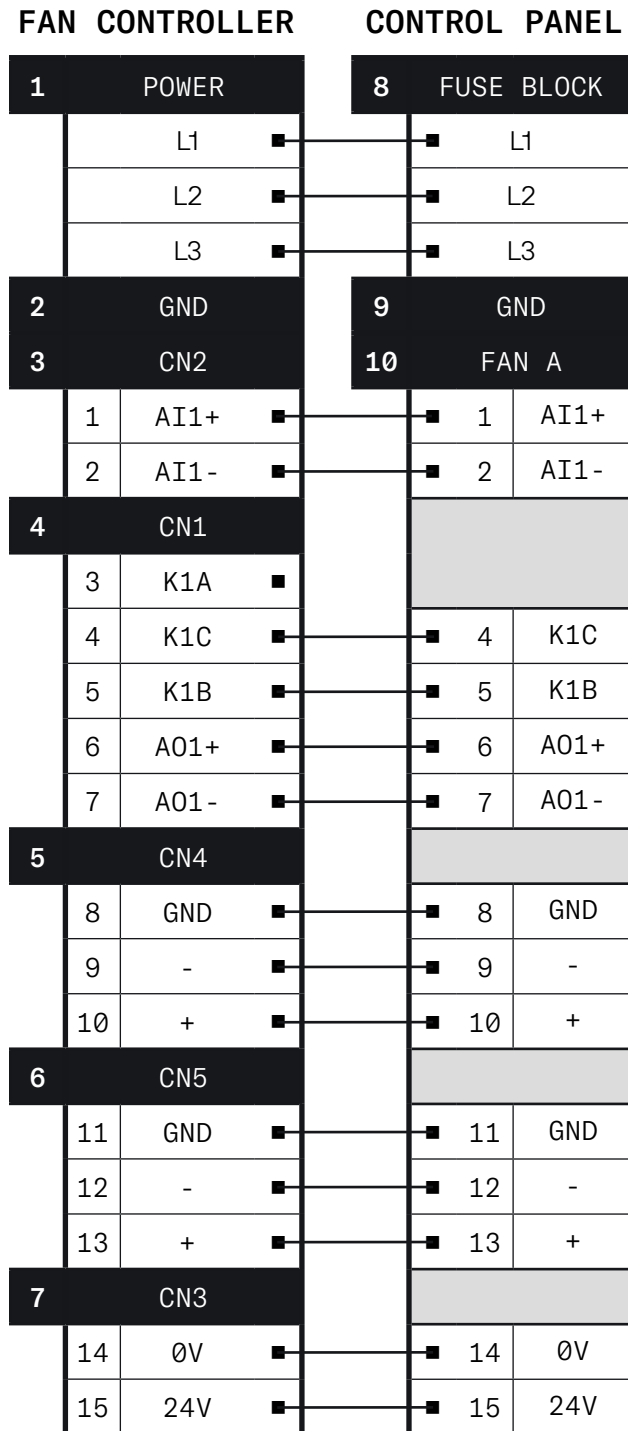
FAN CONTROLLER

| 1 | POWER |
|---|---|
| | L1 |
| | L2 |
| | L3 |
| 2 | GND |
| 3 | CN2 |
| 1 | AI1+ |
| 2 | AI1- |
| 4 | CN1 |
| 3 | K1A |
| 4 | K1C |
| 5 | K1B |
| 6 | AO1+ |
| 7 | AO1- |
| 5 | CN4 |
| 8 | GND |
| 9 | - |
| 10 | + |
| 6 | CN5 |
| 11 | GND |
| 12 | - |
| 13 | + |
| 7 | CN3 |
| 14 | 0V |
| 15 | 24V |

CONTROL PANEL

| 8 | FUSE BLOCK |
|---|---|
| | L1 |
| | L2 |
| | L3 |
| 9 | GND |
| 10 | FAN A |
| 1 | AI1+ |
| 2 | AI1- |
| 4 | K1C |
| 5 | K1B |
| 6 | AO1+ |
| 7 | AO1- |
| 8 | GND |
| 9 | - |
| 10 | + |
| 11 | GND |
| 12 | - |
| 13 | + |
| 14 | 0V |
| 15 | 24V |